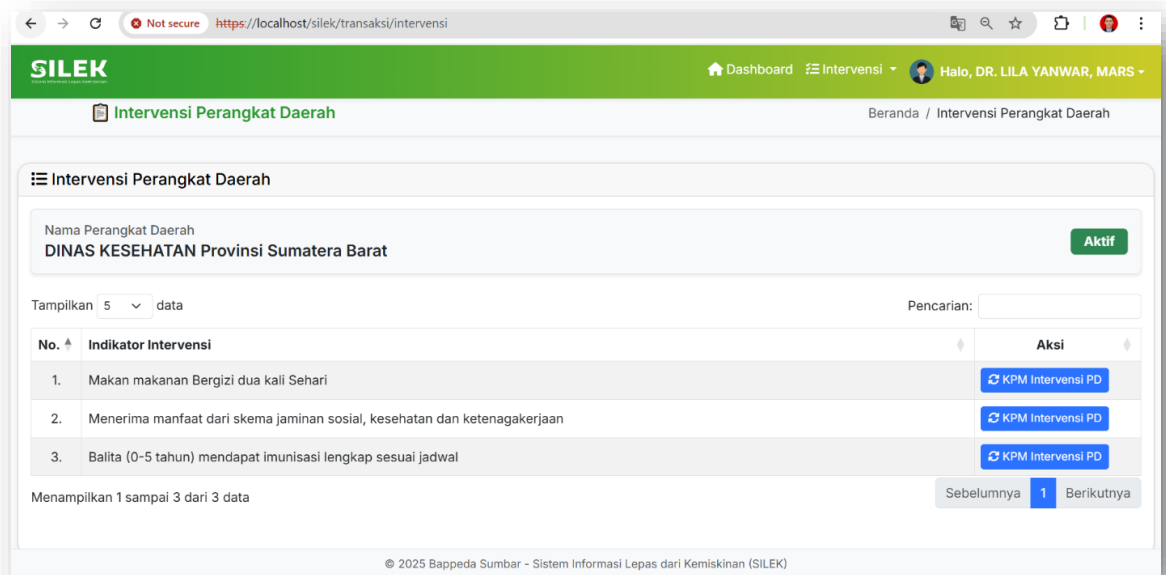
Not secure https://localhost/silek/transaksi/intervensi

SILEK
Sistem Informasi Lepas Kemiskinan

Dashboard Intervensi Halo, DR. LILA YANWAR, MARS

Intervensi Perangkat Daerah

Beranda / Intervensi Perangkat Daerah

Intervensi Perangkat Daerah

Nama Perangkat Daerah
DINAS KESEHATAN Provinsi Sumatera Barat

Aktif

Tampilkan 5 data

Pencarian:

| No. | Indikator Intervensi | Aksi |
|---|---|---|
| 1. | Makan makanan Bergizi dua kali Sehari | KPM Intervensi PD |
| 2. | Menerima manfaat dari skema jaminan sosial, kesehatan dan ketenagakerjaan | KPM Intervensi PD |
| 3. | Balita (0-5 tahun) mendapat imunisasi lengkap sesuai jadwal | KPM Intervensi PD |

Menampilkan 1 sampai 3 dari 3 data

Sebelumnya 1 Berikutnya

© 2025 Bappeda Sumbar - Sistem Informasi Lepas dari Kemiskinan (SILEK)